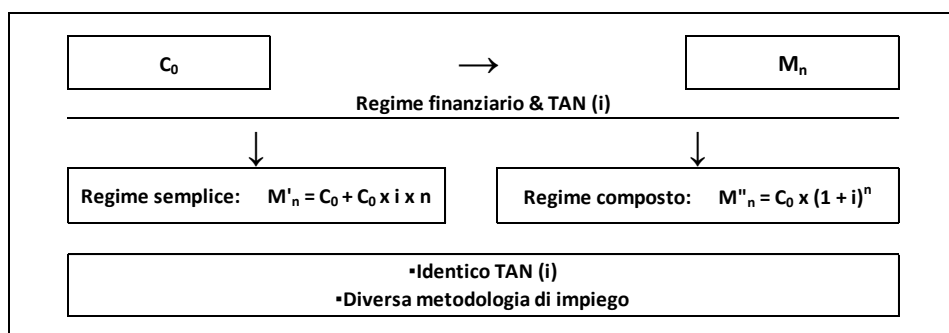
$C_0$ → $M_n$

Regime finanziario & TAN (i)

↓ ↓

Regime semplice: $M'_n = C_0 + C_0 \times i \times n$

Regime composto: $M''_n = C_0 \times (1 + i)^n$

▪Identico TAN (i)
▪Diversa metodologia di impiego